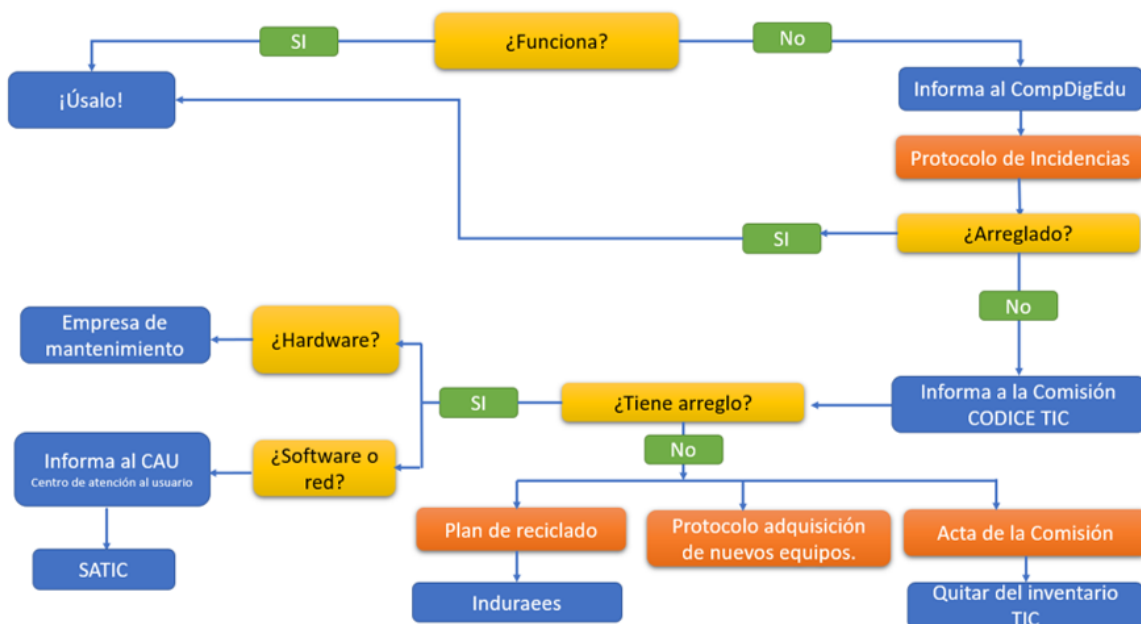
¿Funciona?

SI

No

¡Úsalo!

Informa al CompDigEdu

Protocolo de Incidencias

SI

¿Arreglado?

No

Empresa de mantenimiento

¿Hardware?

SI

¿Tiene arreglo?

Informa a la Comisión CODICE TIC

Informa al CAU
Centro de atención al usuario

¿Software o red?

No

SATIC

Plan de reciclado

Protocolo adquisición de nuevos equipos.

Acta de la Comisión

Induraees

Quitar del inventario TIC